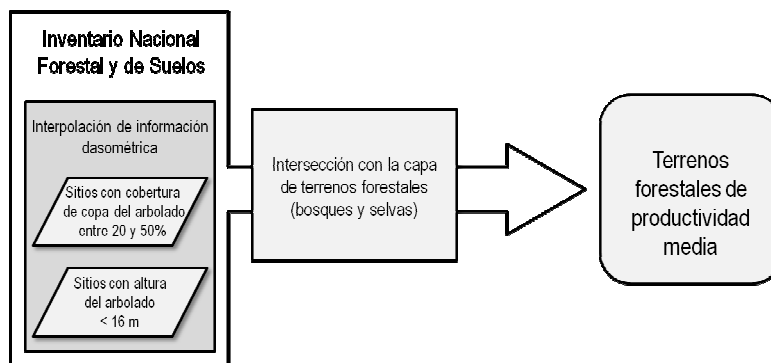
Inventario Nacional Forestal y de Suelos

Interpolación de información dasométrica

Sitios con cobertura de copa del arbolado entre 20 y 50%

Sitios con altura del arbolado < 16 m

Intersección con la capa de terrenos forestales (bosques y selvas)

Terrenos forestales de productividad media